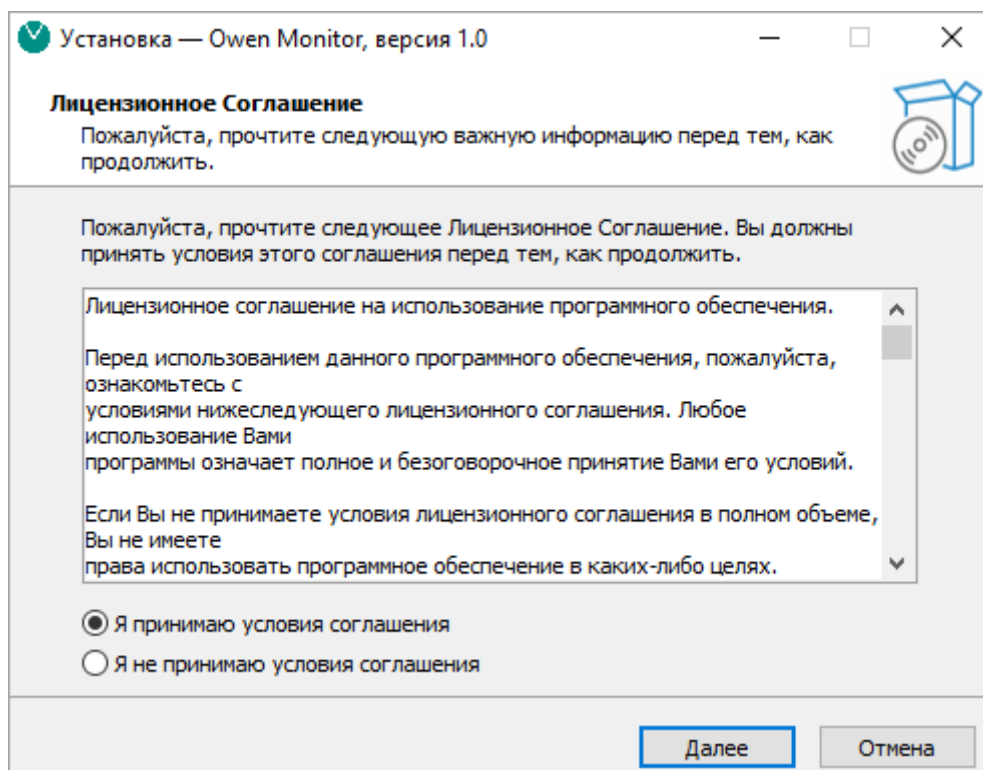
Установка — Owen Monitor, версия 1.0

Лицензионное Соглашение

Пожалуйста, прочтите следующую важную информацию перед тем, как продолжить.

Пожалуйста, прочтите следующее Лицензионное Соглашение. Вы должны принять условия этого соглашения перед тем, как продолжить.

Лицензионное соглашение на использование программного обеспечения.

Перед использованием данного программного обеспечения, пожалуйста, ознакомьтесь с
условиями нижеследующего лицензионного соглашения. Любое использование Вами
программы означает полное и безоговорочное принятие Вами его условий.

Если Вы не принимаете условия лицензионного соглашения в полном объеме, Вы не имеете
права использовать программное обеспечение в каких-либо целях.

Я принимаю условия соглашения

Я не принимаю условия соглашения

Далее

Отмена